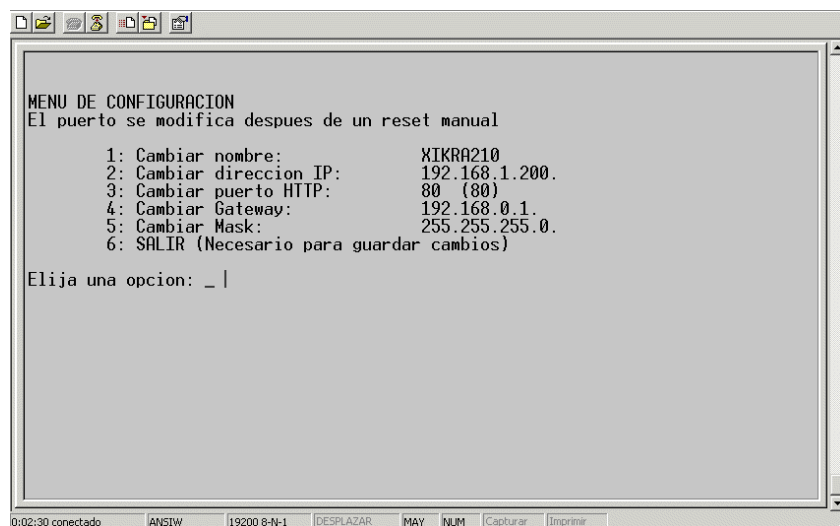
MENU DE CONFIGURACION
El puerto se modifica despues de un reset manual

1: Cambiar nombre: XIKRA210
2: Cambiar direccion IP: 192.168.1.200.
3: Cambiar puerto HTTP: 80 (80)
4: Cambiar Gateway: 192.168.0.1.
5: Cambiar Mask: 255.255.255.0.
6: SALIR (Necesario para guardar cambios)

Elija una opcion: _

0:02:30 conectado ANSIW 19200 8-N-1 DESPLAZAR MAY NUM Capturar Imprimir